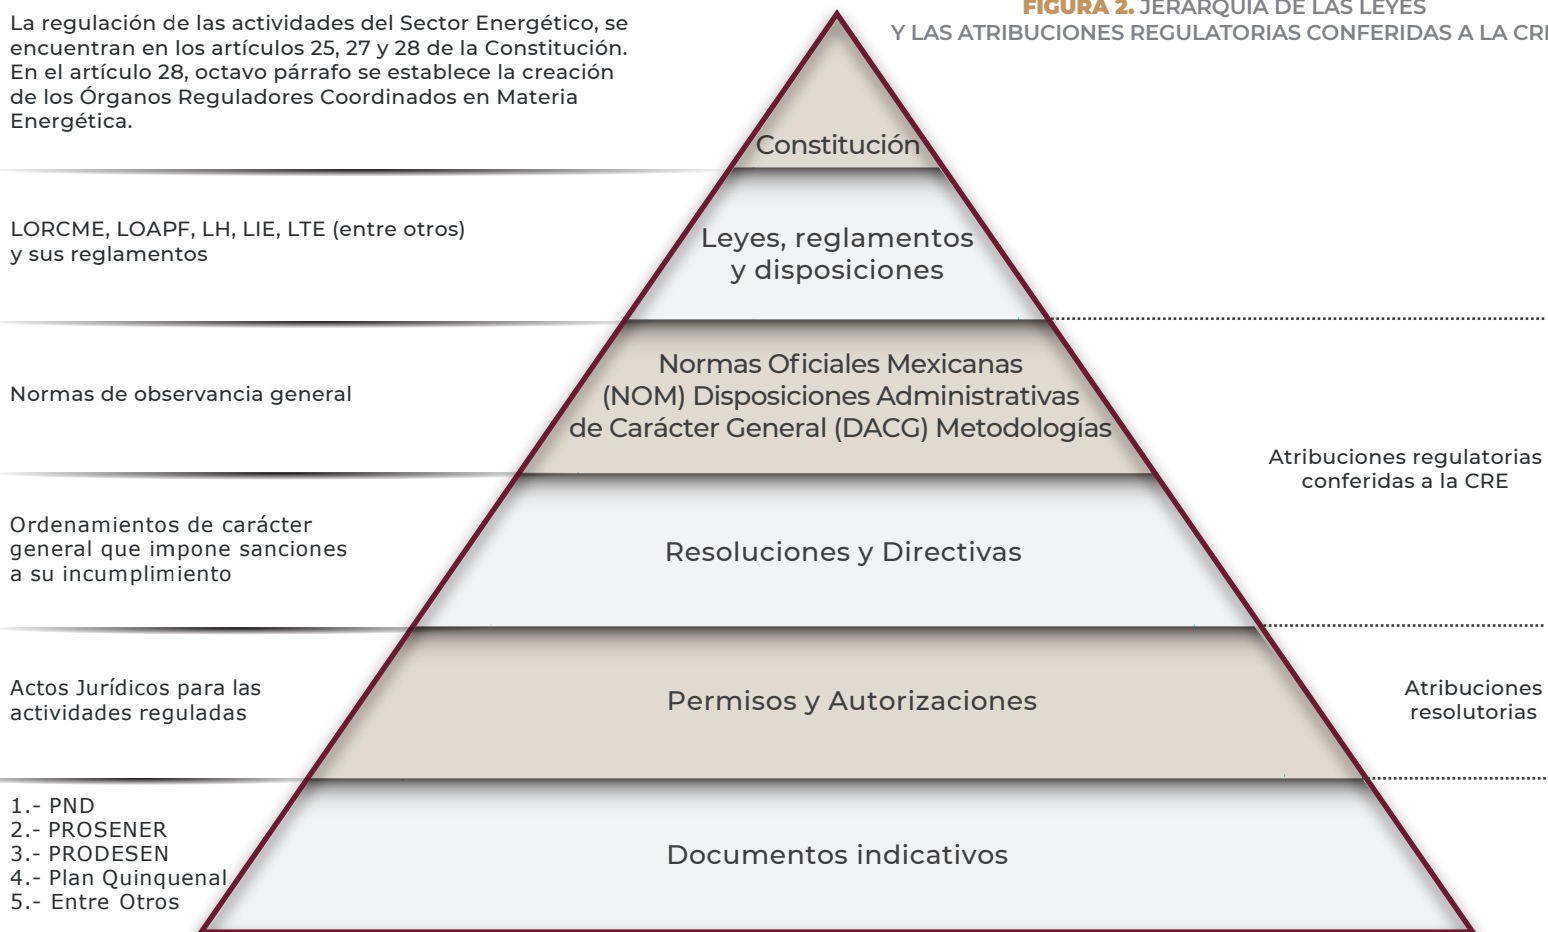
FIGURA 2. JERARQUÍA DE LAS LEYES
Y LAS ATRIBUCIONES REGULATORIAS CONFERIDAS A LA CRE

La regulación de las actividades del Sector Energético, se encuentran en los artículos 25, 27 y 28 de la Constitución. En el artículo 28, octavo párrafo se establece la creación de los Órganos Reguladores Coordinados en Materia Energética.

Constitución

LORCME, LOAPF, LH, LIE, LTE (entre otros) y sus reglamentos

Leyes, reglamentos y disposiciones

Normas de observancia general

Normas Oficiales Mexicanas (NOM) Disposiciones Administrativas de Carácter General (DACG) Metodologías

Atribuciones regulatorias conferidas a la CRE

Ordenamientos de carácter general que impone sanciones a su incumplimiento

Resoluciones y Directivas

Actos Jurídicos para las actividades reguladas

Permisos y Autorizaciones

Atribuciones resolutorias

1.- PND
2.- PROSENER
3.- PRODESEN
4.- Plan Quinquenal
5.- Entre Otros

Documentos indicativos